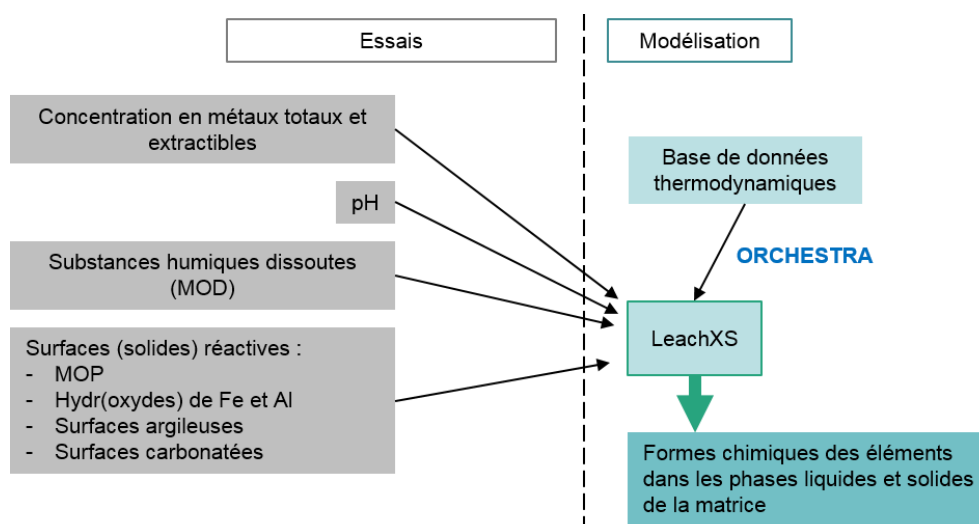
Essais

Modélisation

Concentration en métaux totaux et extractibles

pH

Substances humiques dissoutes (MOD)

Surfaces (solides) réactives :
- MOP
- Hydr(oxydes) de Fe et Al
- Surfaces argileuses
- Surfaces carbonatées

Base de données thermodynamiques

ORCHESTRA

LeachXS

Formes chimiques des éléments dans les phases liquides et solides de la matrice